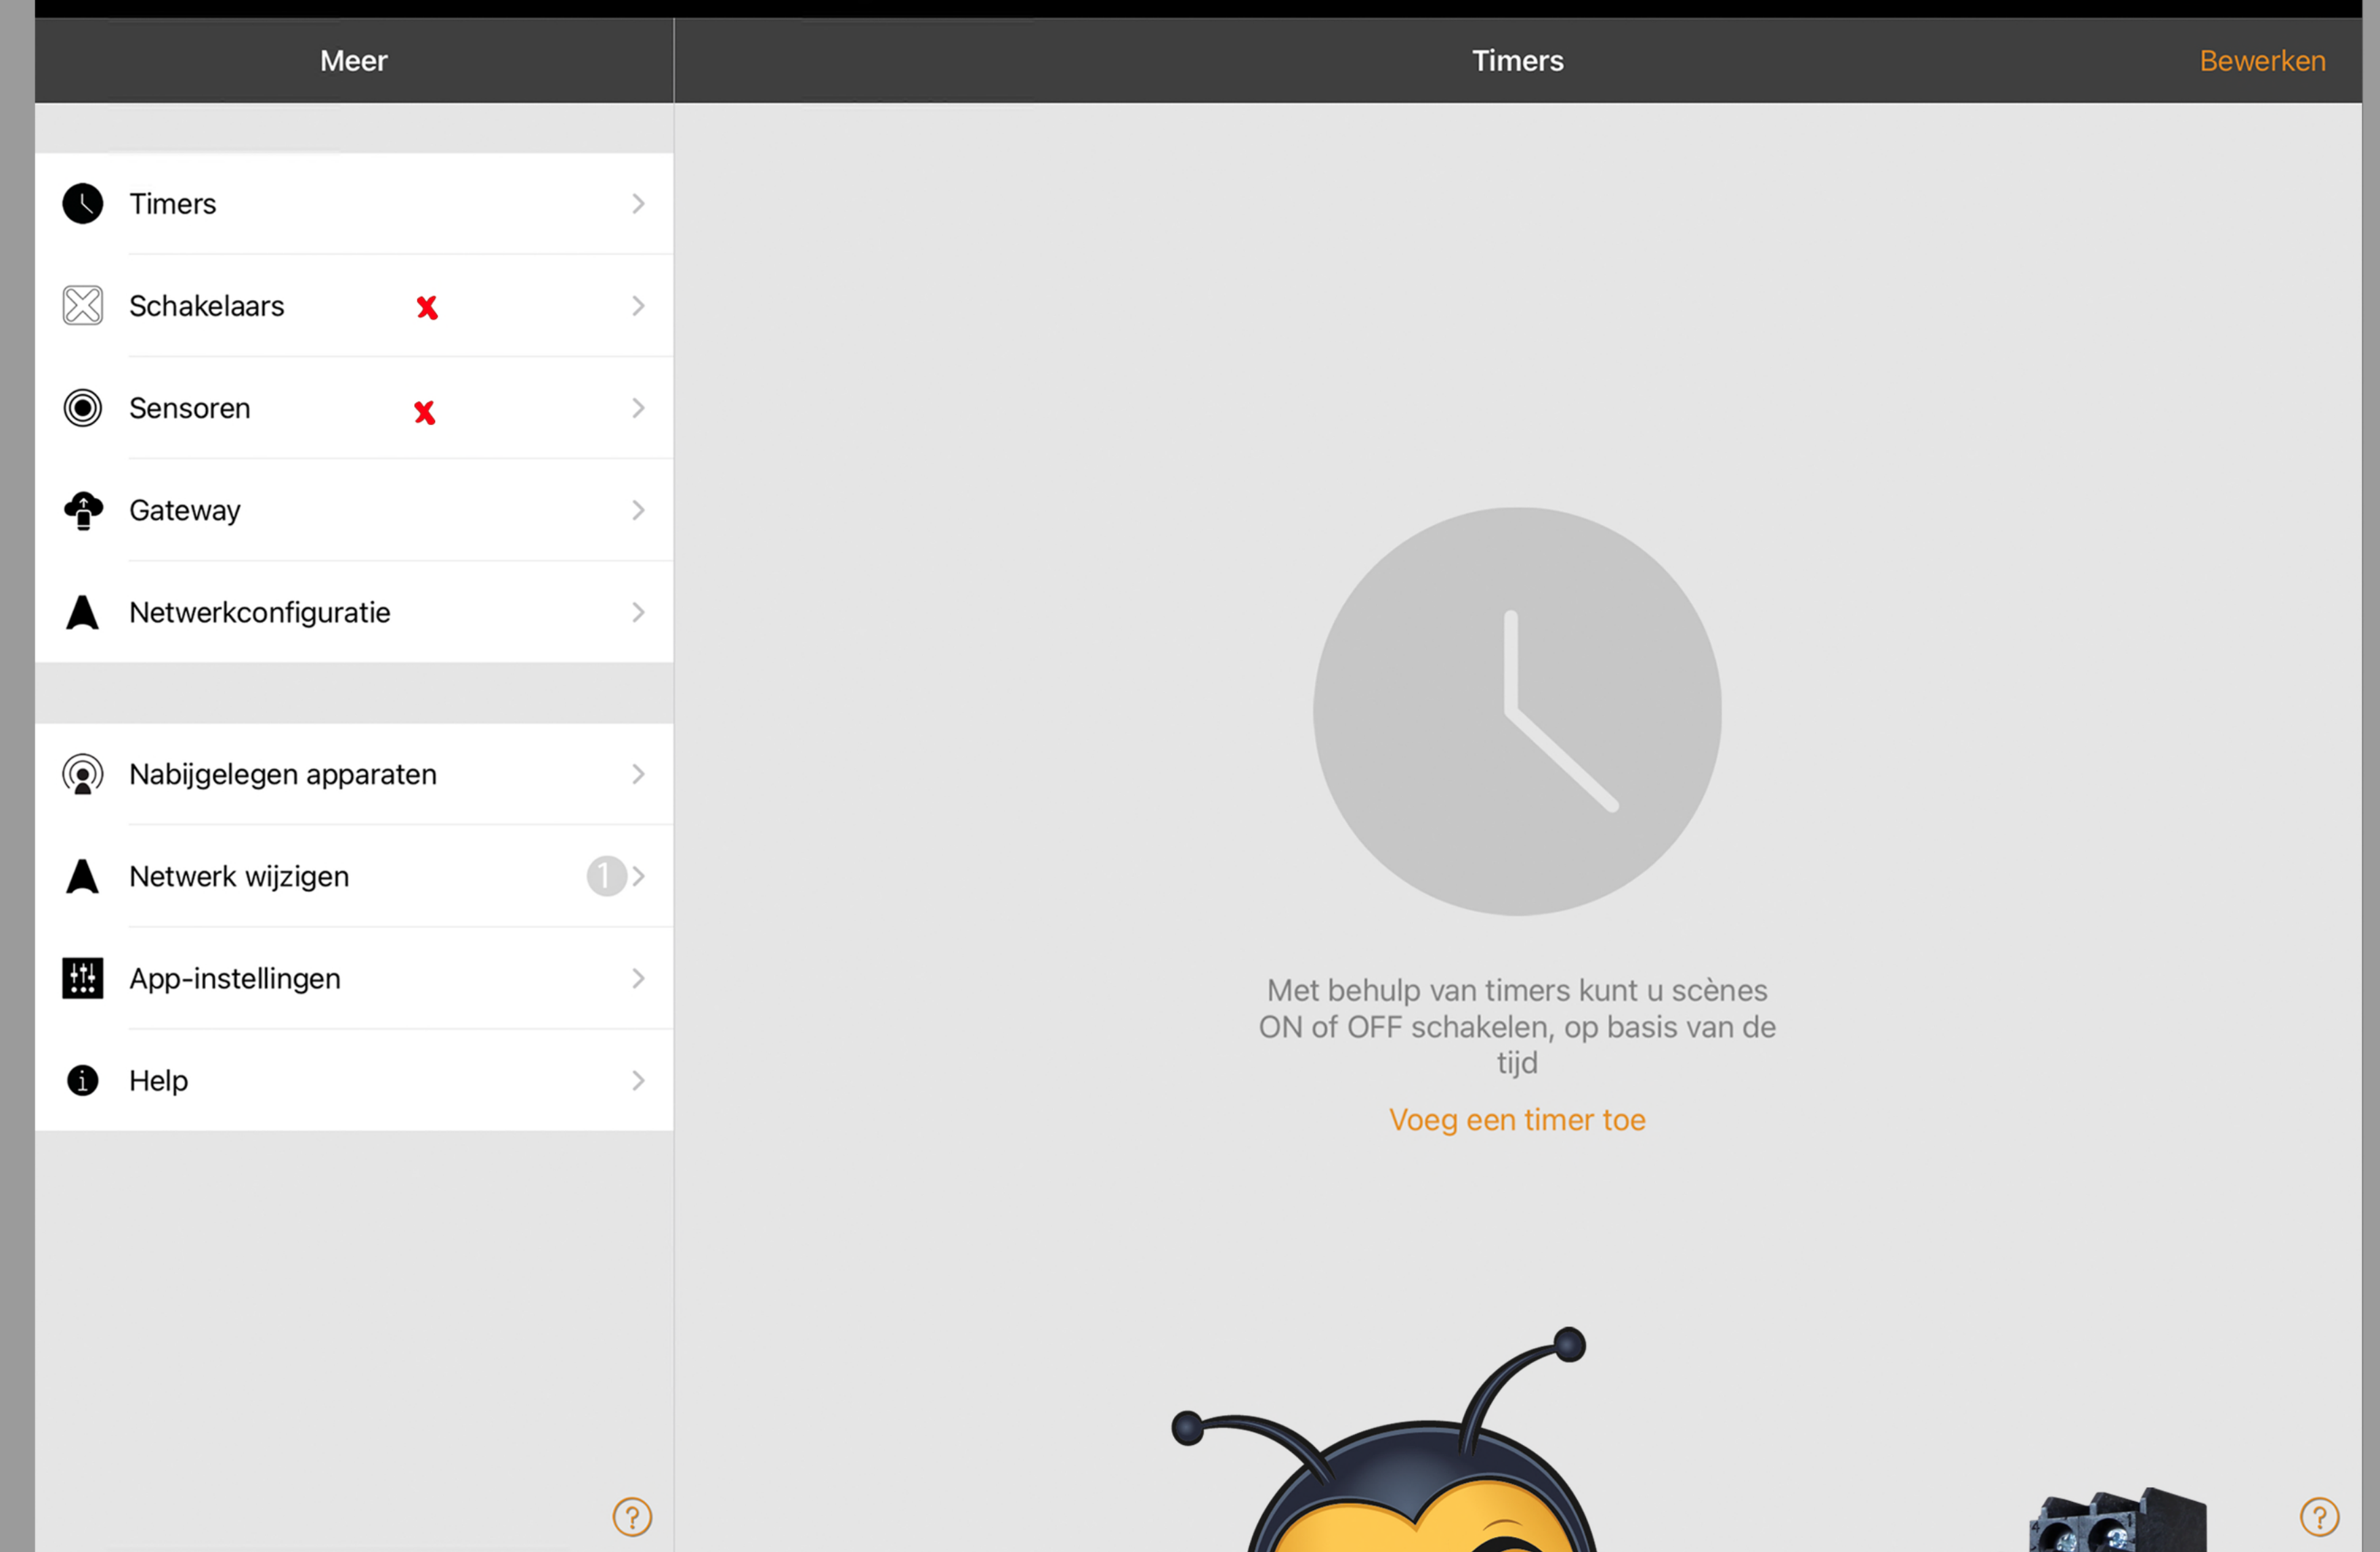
Meer

Timers

Bewerken

Timers

Schakelaars

Sensoren

Gateway

Netwerkconfiguratie

Nabijgelegen apparaten

Netwerk wijzigen 1

App-instellingen

Help

Met behulp van timers kunt u scènes ON of OFF schakelen, op basis van de tijd

Voeg een timer toe